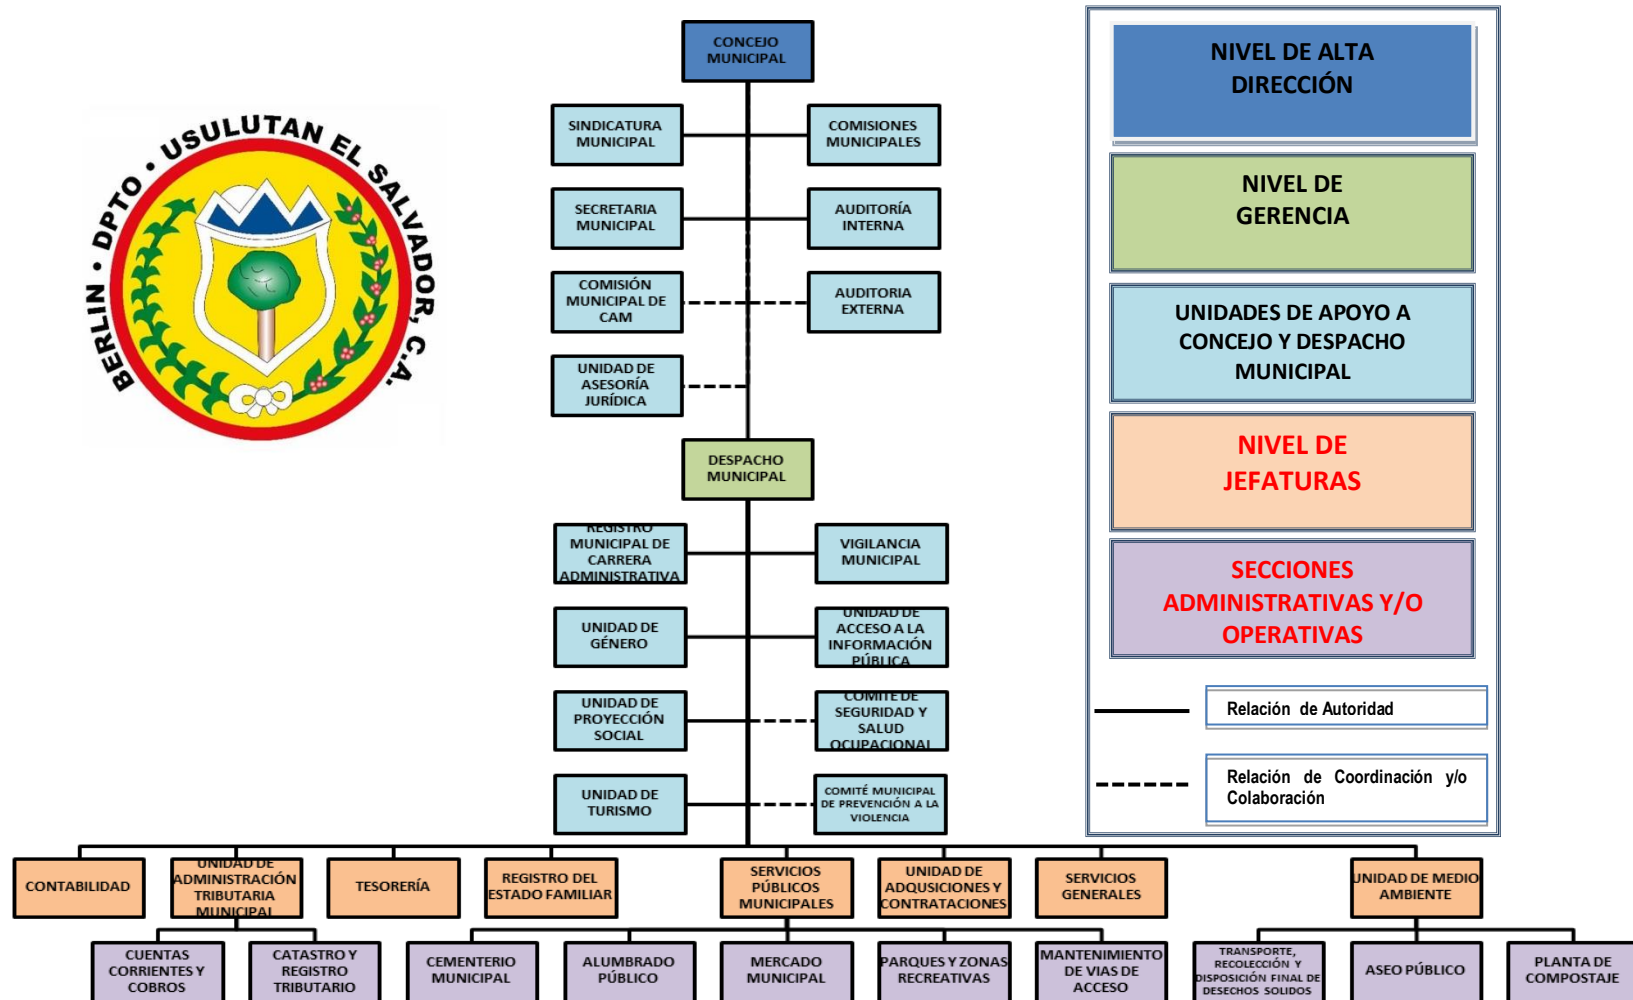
BERLIN • DPTO • USULUTAN EL SALVADOR, C.A.

CONCEJO MUNICIPAL

SINDICATURA MUNICIPAL

COMISIONES MUNICIPALES

SECRETARIA MUNICIPAL

AUDITORÍA INTERNA

COMISIÓN MUNICIPAL DE CAM

AUDITORIA EXTERNA

UNIDAD DE ASESORÍA JURÍDICA

DESPACHO MUNICIPAL

REGISTRO MUNICIPAL DE CARRERA ADMINISTRATIVA

VIGILANCIA MUNICIPAL

UNIDAD DE GÉNERO

UNIDAD DE ACCESO A LA INFORMACIÓN PÚBLICA

UNIDAD DE PROYECCIÓN SOCIAL

COMITÉ DE SEGURIDAD Y SALUD OCUPACIONAL

UNIDAD DE TURISMO

COMITÉ MUNICIPAL DE PREVENCIÓN A LA VIOLENCIA

CONTABILIDAD

UNIDAD DE ADMINISTRACIÓN TRIBUTARIA MUNICIPAL

TESORERÍA

REGISTRO DEL ESTADO FAMILIAR

SERVICIOS PÚBLICOS MUNICIPALES

UNIDAD DE ADQUSICIONES Y CONTRATACIONES

SERVICIOS GENERALES

UNIDAD DE MEDIO AMBIENTE

CUENTAS CORRIENTES Y COBROS

CATASTRO Y REGISTRO TRIBUTARIO

CEMENTERIO MUNICIPAL

ALUMBRADO PÚBLICO

MERCADO MUNICIPAL

PARQUES Y ZONAS RECREATIVAS

MANTENIMIENTO DE VIAS DE ACCESO

TRANSPORTE, RECOLECCIÓN Y DISPOSICIÓN FINAL DE DESECHOS SOLIDOS

ASEO PÚBLICO

PLANTA DE COMPOSTAJE

NIVEL DE ALTA DIRECCIÓN

NIVEL DE GERENCIA

UNIDADES DE APOYO A CONCEJO Y DESPACHO MUNICIPAL

NIVEL DE JEFATURAS

SECCIONES ADMINISTRATIVAS Y/O OPERATIVAS

Relación de Autoridad

Relación de Coordinación y/o Colaboración